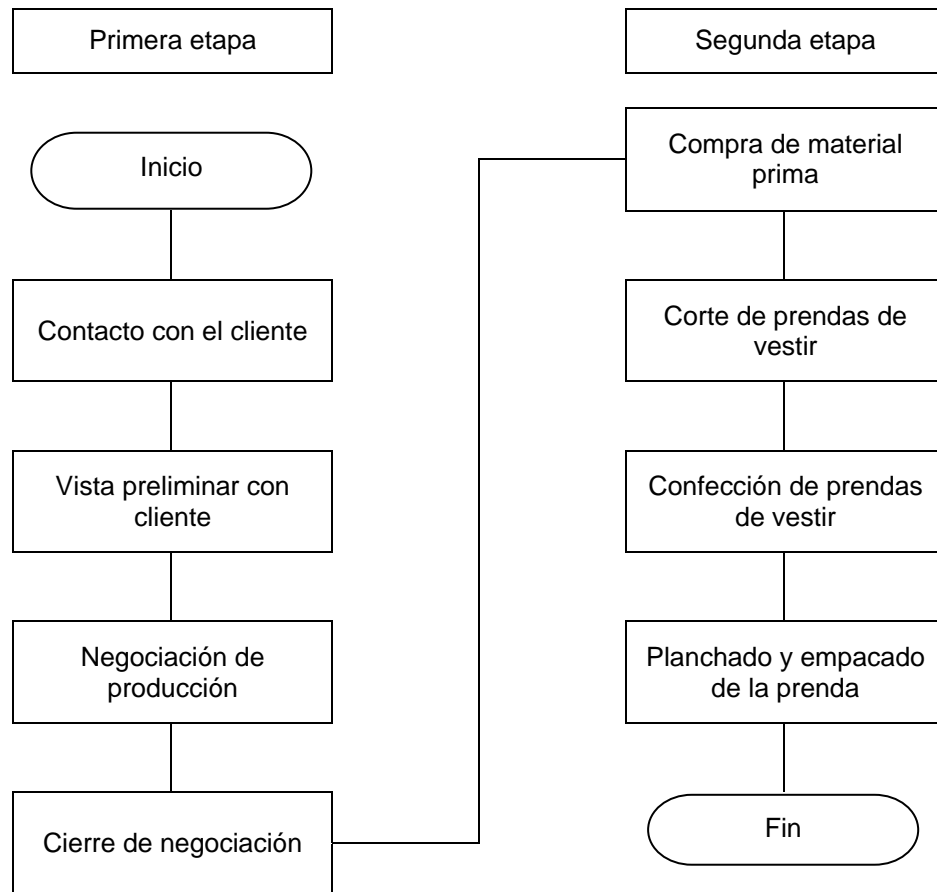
Primera etapa

Inicio

Contacto con el cliente

Vista preliminar con cliente

Negociación de producción

Cierre de negociación

Segunda etapa

Compra de material prima

Corte de prendas de vestir

Confección de prendas de vestir

Planchado y empacado de la prenda

Fin